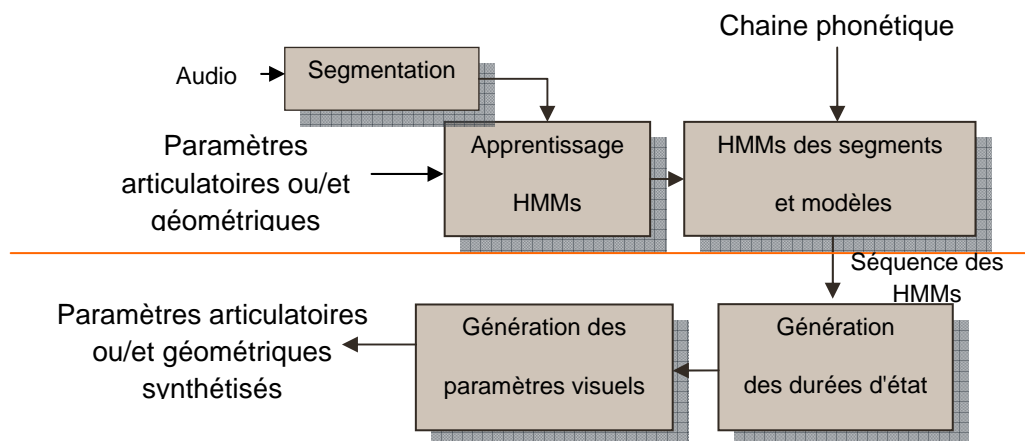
Chaine phonétique

Audio

Segmentation

Paramètres articulatoires ou/et géométriques

Apprentissage HMMs

HMMs des segments et modèles

Séquence des HMMs

Paramètres articulatoires ou/et géométriques synthétisés

Génération des paramètres visuels

Génération des durées d'état